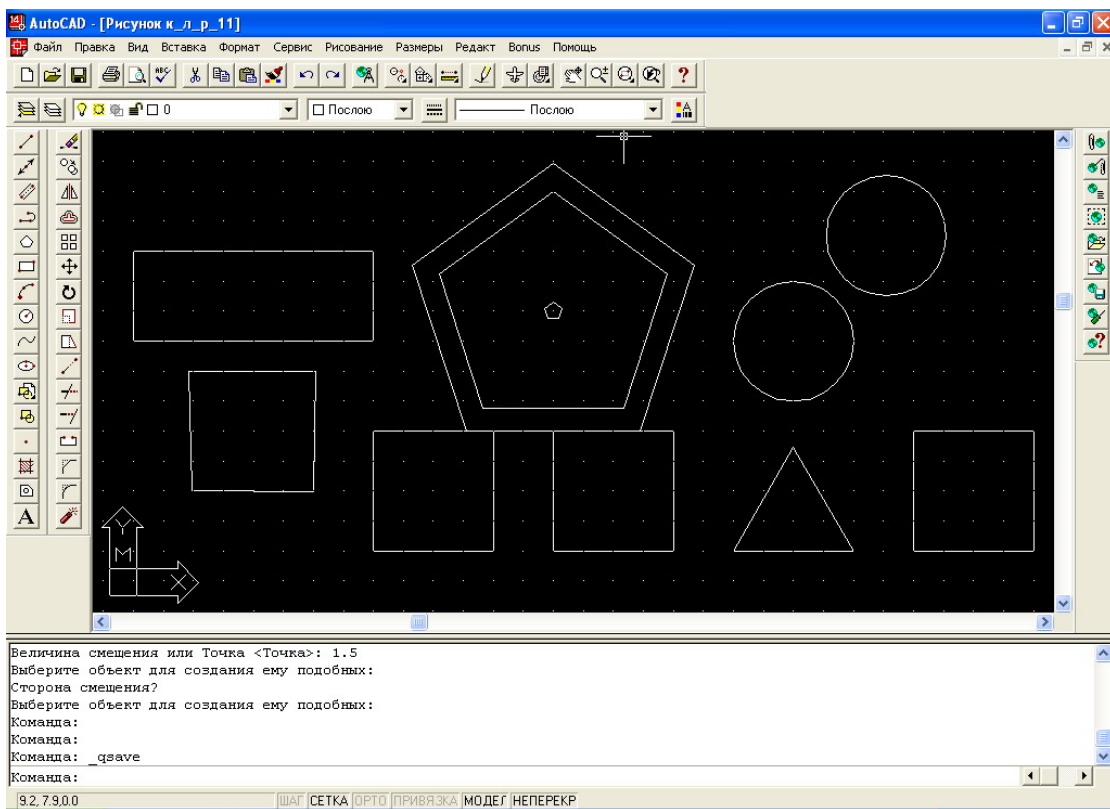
AutoCAD - [Рисунок к_л_р_11]

Файл Правка Вид Вставка Формат Сервис Рисование Размеры Редакт Bonus Помощь

0

Послою

Послою

Y

M

X

Величина смещения или Точка <Точка>: 1.5
Выберите объект для создания ему подобных:
Сторона смещения?
Выберите объект для создания ему подобных:
Команда:
Команда:
Команда: _qsave
Команда:

9.2, 7.9,0.0

ШАГ СЕТКА ОРТО ПРИВЯЗКА МОДЕЛ НЕПЕРЕКР